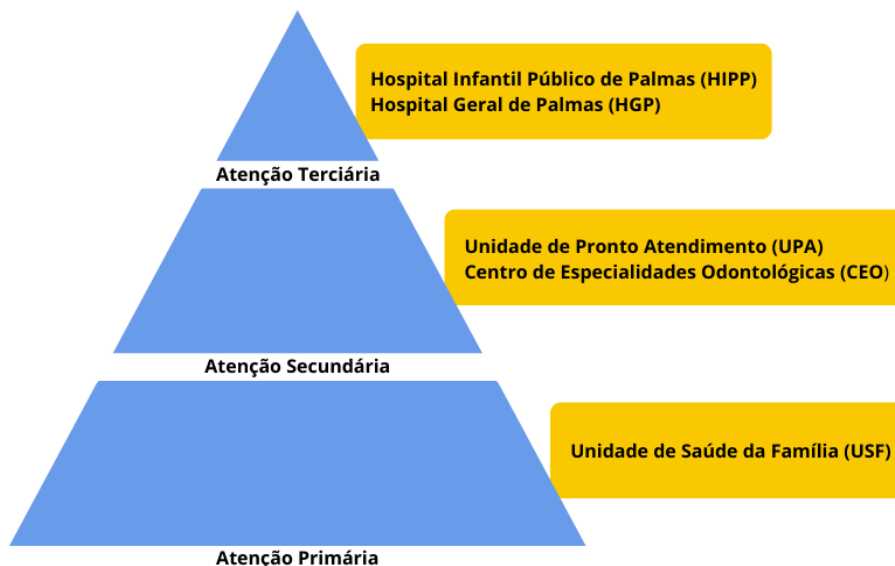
Hospital Infantil Público de Palmas (HIPP)
Hospital Geral de Palmas (HGP)

Atenção Terciária

Unidade de Pronto Atendimento (UPA)
Centro de Especialidades Odontológicas (CEO)

Atenção Secundária

Unidade de Saúde da Família (USF)

Atenção Primária